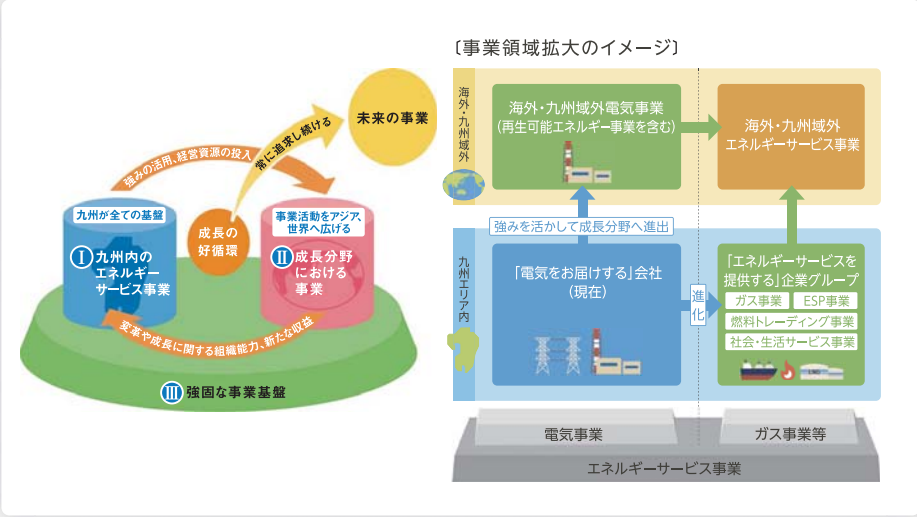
未来の事業

常に追求し続ける

強みの活用、経営資源の投入

九州が全ての基盤

Ⅰ 九州内の エネルギー サービス事業

成長の 好循環

事業活動をアジア、世界へ広げる

Ⅱ 成長分野 における 事業

変革や成長に関する組織能力、新たな収益

Ⅲ 強固な事業基盤

〔事業領域拡大のイメージ〕

海外・九州域外

海外・九州域外電気事業 (再生可能エネルギー事業を含む)

海外・九州域外 エネルギーサービス事業

強みを活かして成長分野へ進出

九州エリア内

「電気をお届けする」会社 (現在)

進化

「エネルギーサービスを 提供する」企業グループ

ガス事業

ESP事業

燃料トレーディング事業

社会・生活サービス事業

電気事業

ガス事業等

エネルギーサービス事業